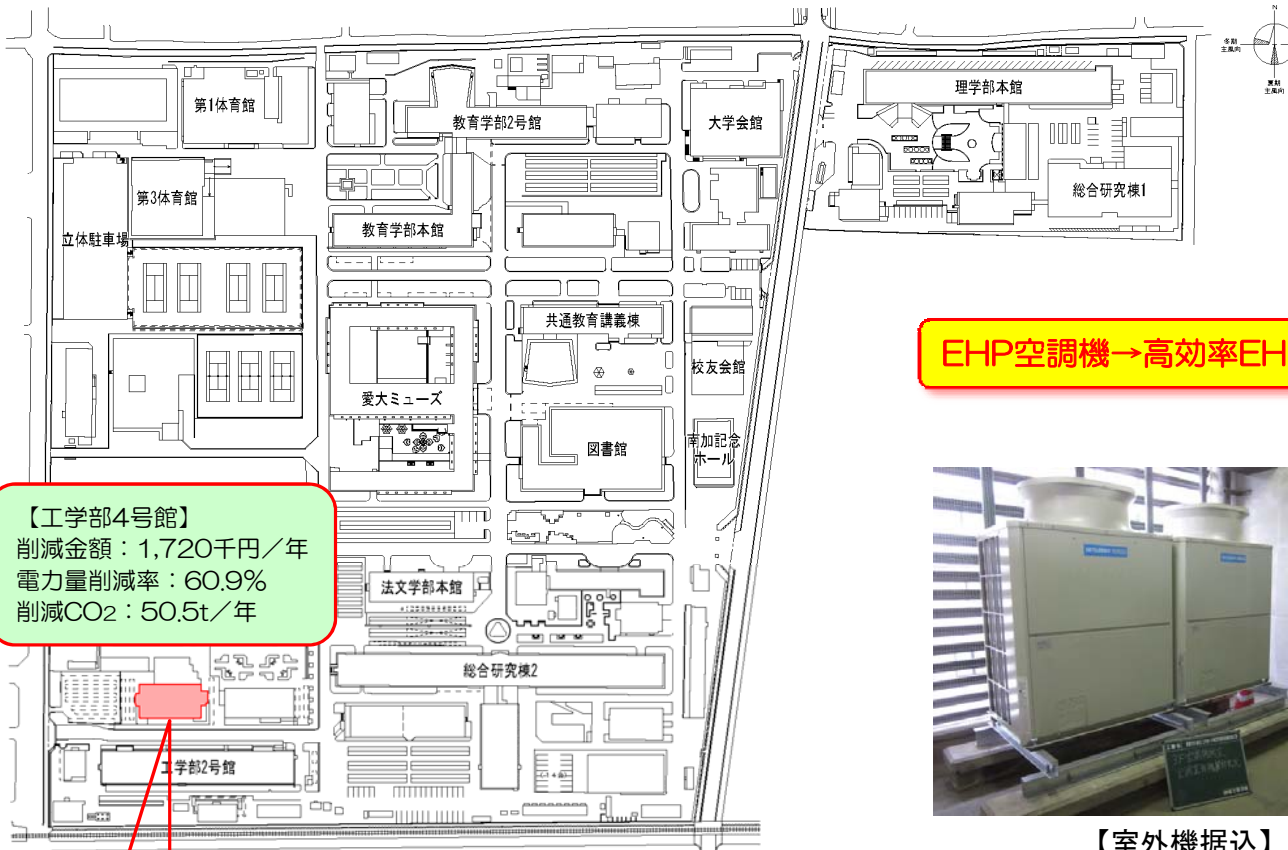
第1体育館
教育学部2号館
大学会館
理学部本館
第3体育館
総合研究棟1
立体駐車場
教育学部本館
共通教育講義棟
EHP空調機→高効率EH
愛大ミューズ
校友会館
図書館
南加記念ホール

【工学部4号館】
削減金額：1,720千円／年
電力量削減率：60.9%
削減$CO_2$：50.5t／年

法文学部本館
総合研究棟2
工学部2号館
【室外機据込】